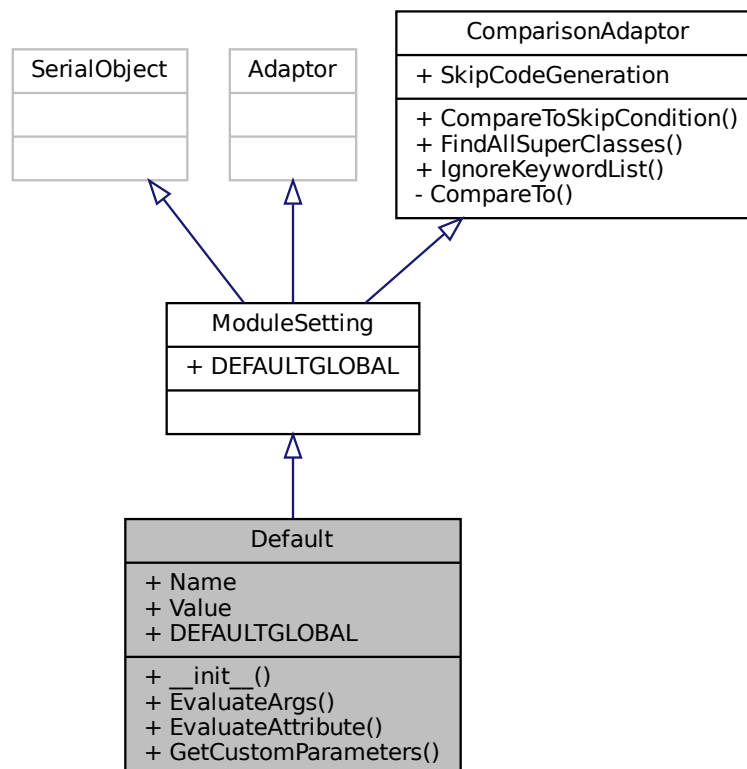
SerialObject

Adaptor

ComparisonAdaptor
+ SkipCodeGeneration
+ CompareToSkipCondition()
+ FindAllSuperClasses()
+ IgnoreKeywordList()
- CompareTo()

ModuleSetting
+ DEFAULTGLOBAL

Default
+ Name
+ Value
+ DEFAULTGLOBAL
+ \_\_init\_\_()
+ EvaluateArgs()
+ EvaluateAttribute()
+ GetCustomParameters()